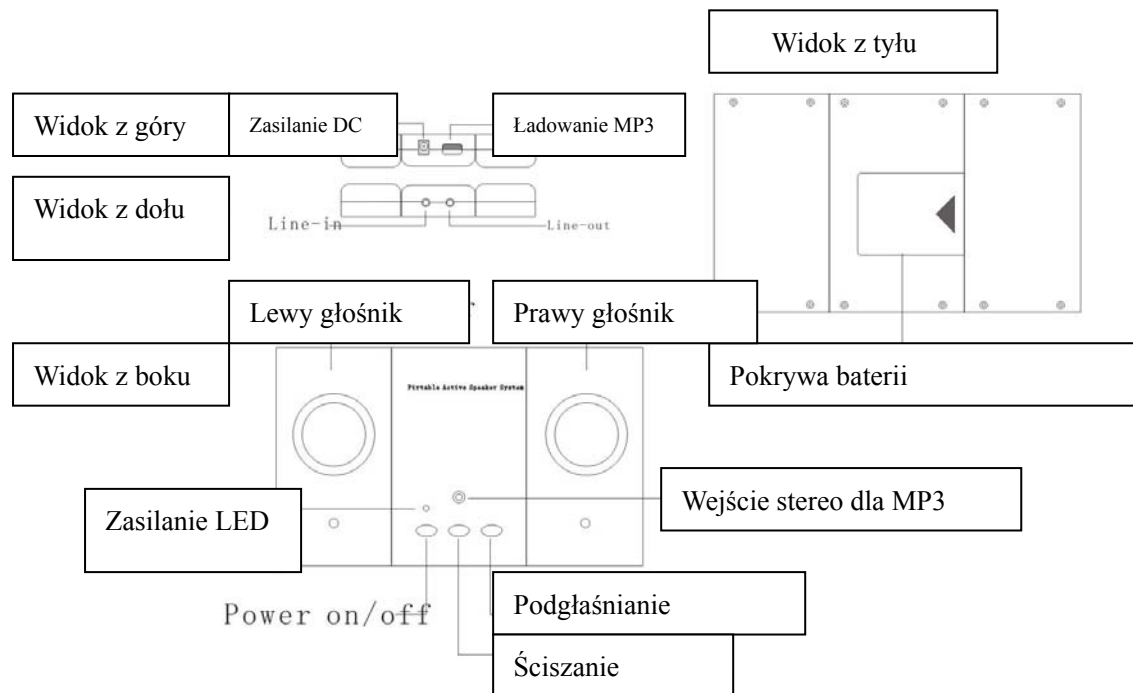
Widok z tyłu

Widok z góry

Zasilanie DC

Ładowanie MP3

Widok z dołu

Line-in

Line-out

Lewy głośnik

Prawy głośnik

Widok z boku

Pirtable Active Speaker System

Pokrywa baterii

Zasilanie LED

Wejście stereo dla MP3

Power on/off

Podgłaśnianie

Ściszanie